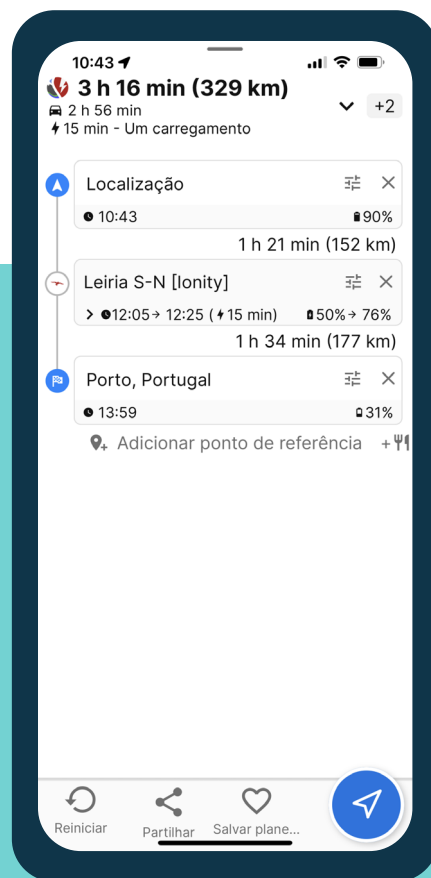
10:43

3 h 16 min (329 km)
2 h 56 min
15 min - Um carregamento

+2

Localização
10:43
90%

1 h 21 min (152 km)

Leiria S-N [Ionity]
12:05 → 12:25 (15 min)
50% → 76%

1 h 34 min (177 km)

Porto, Portugal
13:59
31%

Adicionar ponto de referência

Reiniciar
Partilhar
Salvar plane...